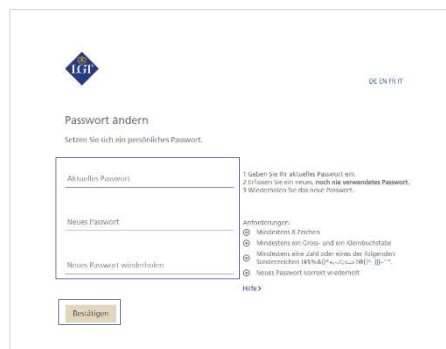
LGT

DE EN FR IT

Passwort ändern

Setzen Sie sich ein persönliches Passwort.

Aktuelles Passwort

Neues Passwort

Neues Passwort wiederholen

1 Geben Sie Ihr aktuelles Passwort ein.
2 Erfassen Sie ein neues, **noch nie verwendetes Passwort.**
3 Wiederholen Sie das neue Passwort.

Anforderungen:
Mindestens 8 Zeichen
Mindestens ein Gross- und ein Kleinbuchstabe
Mindestens eine Zahl oder eines der folgenden Sonderzeichen (#$%&()*+,-./:;<=>?@[\]^_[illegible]
Neues Passwort korrekt wiederholt

Hilfe >

Bestätigen